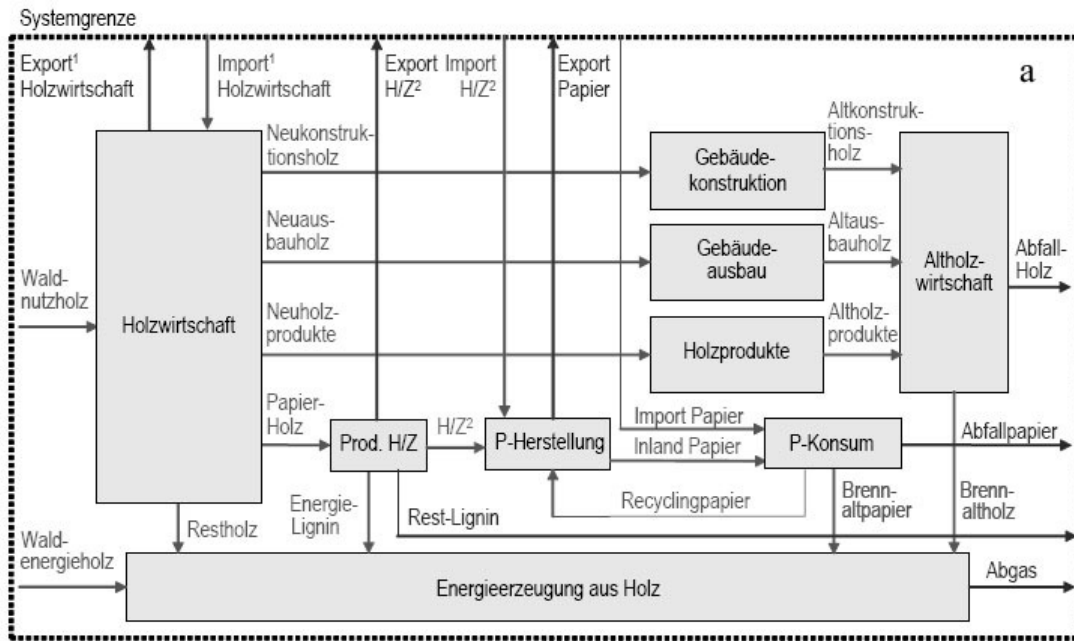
Systemgrenze

Export$^1$ Holzwirtschaft

Import$^1$ Holzwirtschaft

Export H/Z$^2$

Import H/Z$^2$

Export Papier

a

Neukonstruktionsholz

Gebäudekonstruktion

Altkonstruktionsholz

Neuausbauholz

Gebäudeausbau

Altausbauholz

Altholzwirtschaft

Abfall-Holz

Waldnutzholz

Holzwirtschaft

Neuholzprodukte

Holzprodukte

Altholzprodukte

Papier-Holz

Prod. H/Z

H/Z$^2$

P-Herstellung

Import Papier

Inland Papier

P-Konsum

Abfallpapier

Recyclingpapier

Energie-Lignin

Restholz

Rest-Lignin

Brennaltpapier

Brennaltholz

Waldenergieholz

Energieerzeugung aus Holz

Abgas